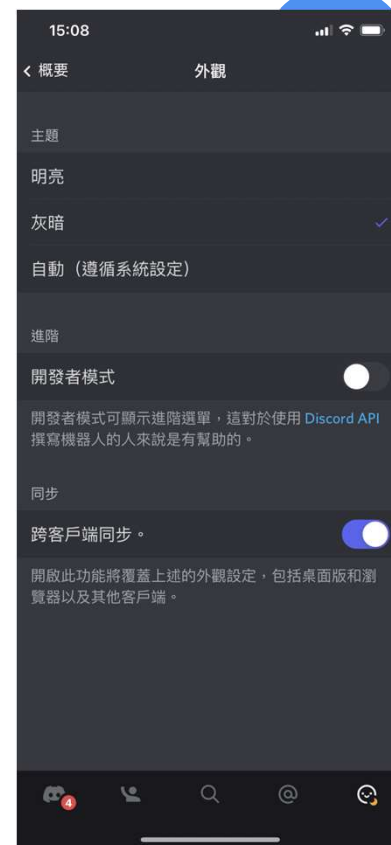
15:08

‹ 概要

外觀

主題

明亮

灰暗

自動（遵循系統設定）

進階

開發者模式

開發者模式可顯示進階選單，這對於使用 Discord API 撰寫機器人的人來說是有幫助的。

同步

跨客戶端同步。

開啟此功能將覆蓋上述的外觀設定，包括桌面版和瀏覽器以及其他客戶端。

4